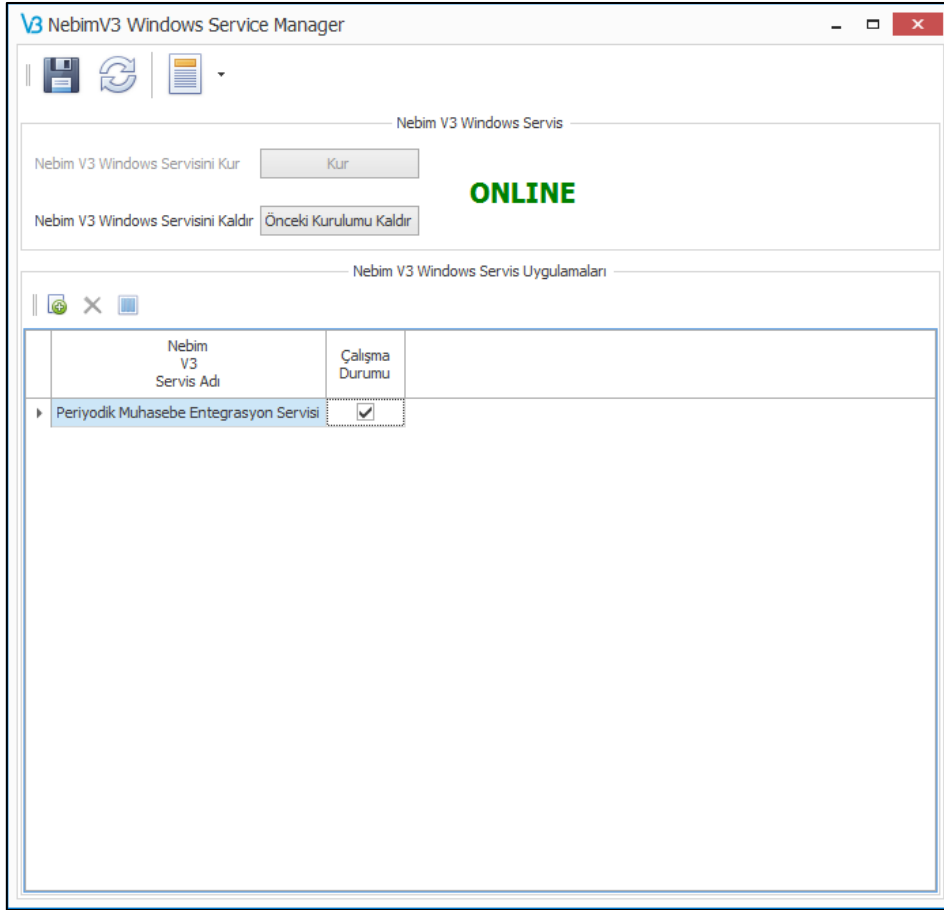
V3 NebimV3 Windows Service Manager

Nebim V3 Windows Servis

Nebim V3 Windows Servisini Kur Kur

Nebim V3 Windows Servisini Kaldır Önceki Kurulumu Kaldır

ONLINE

Nebim V3 Windows Servis Uygulamaları

| Nebim V3 Servis Adı | Çalışma Durumu |
|---|---|
| Periyodik Muhasebe Entegrasyon Servisi | ✓ |